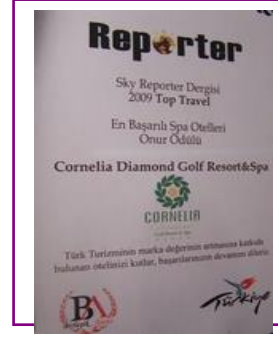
Reporter

Sky Reporter Dergisi
2009 Top Travel

En Başarılı Spa Otelleri
Onur Ödülü

Cornelia Diamond Golf Resort&Spa

CORNELIA

Türk Turizminin marka değerinin artmasına katkıda bulunan otelinizi kutlar, başarılarınızın devamını diler.

BV

Türkiye